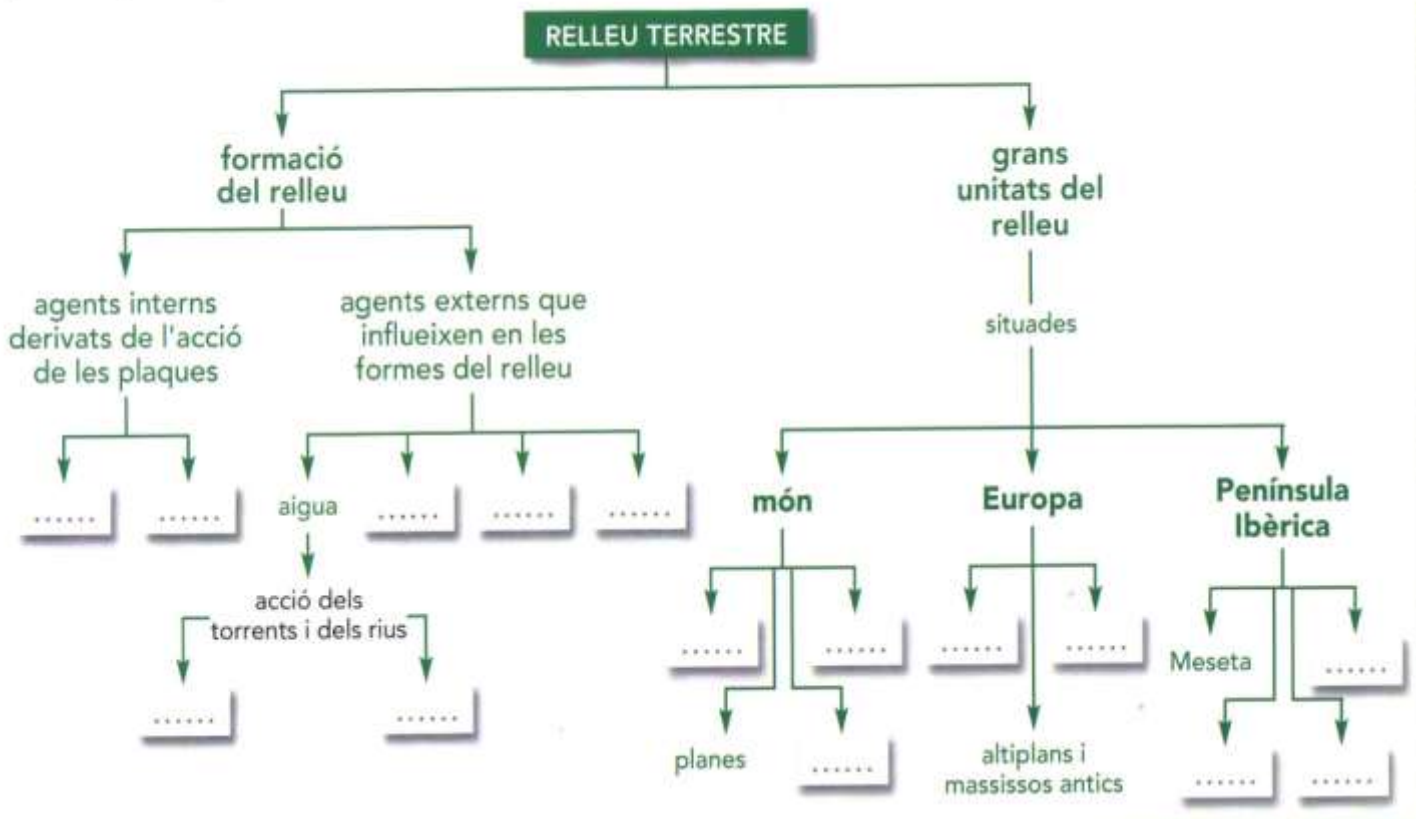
RELLEU TERRESTRE

formació del relleu

grans unitats del relleu

agents interns derivats de l'acció de les plaques

agents externs que influeixen en les formes del relleu

situades

...... ......

aigua ...... ...... ......

món

Europa

Península Ibèrica

acció dels torrents i dels rius

...... ......

...... ......

...... ......

Meseta ......

planes ......

altiplans i massissos antics

...... ......